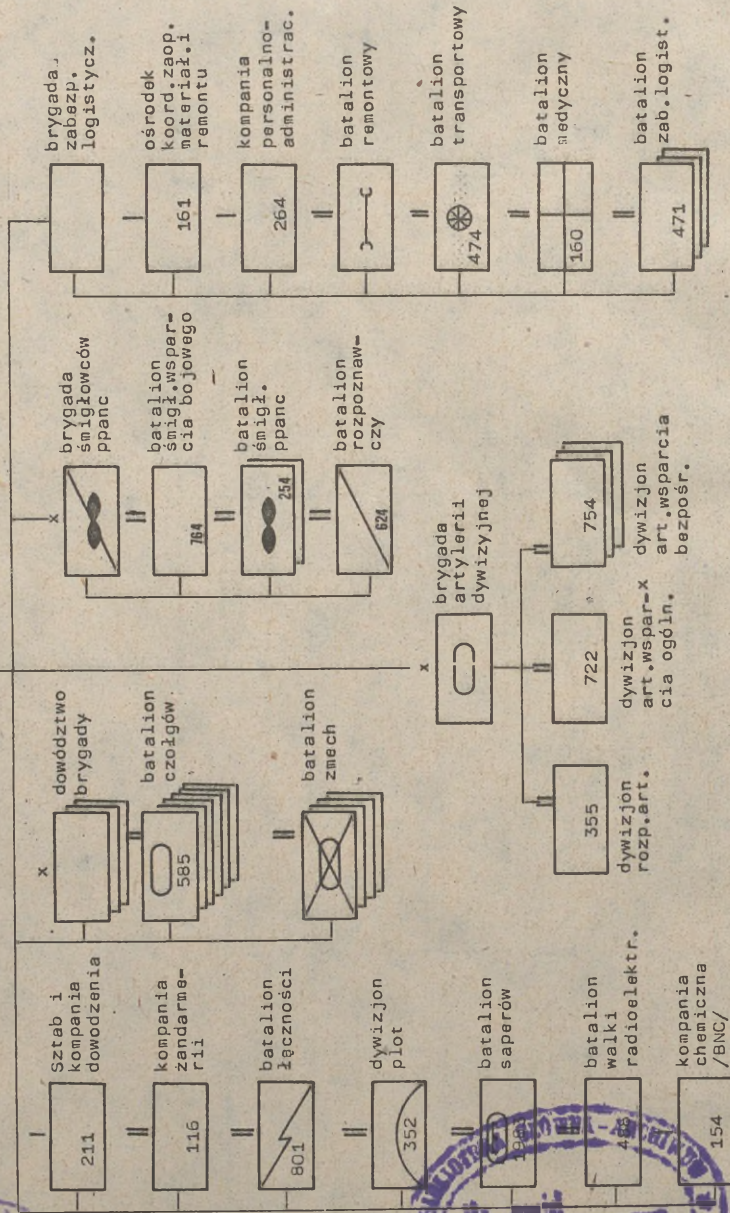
I
211
Sztab i kompania dowodzenia

II
116
kompania żandarmerii

II
801
batalion łączności

II
352
dywizjon plot

II
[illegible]
batalion saperów

II
4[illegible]
batalion walki radioelektr.

154
kompania chemiczna /BNC/

x
dowództwo brygady

II
585
batalion czołgów

II
batalion zmech

x
brygada artylerii dywizyjnej

II
355
dywizjon rozp.art.

II
722
dywizjon art.wspar-x cia ogóln.

II
754
dywizjon art.wsparcia bezpośr.

x
brygada śmigłowców ppanc

II
764
batalion śmigł.wspar-cia bojowego

II
254
batalion śmigł. ppanc

II
624
batalion rozpoznawczy

brygada zabezp. logistycz.

I
161
ośrodek koord.zaop. materiał.i remontu

I
264
kompania personalno-administrac.

II
batalion remontowy

II
474
batalion transportowy

II
160
batalion medyczny

II
471
batalion zab.logist.